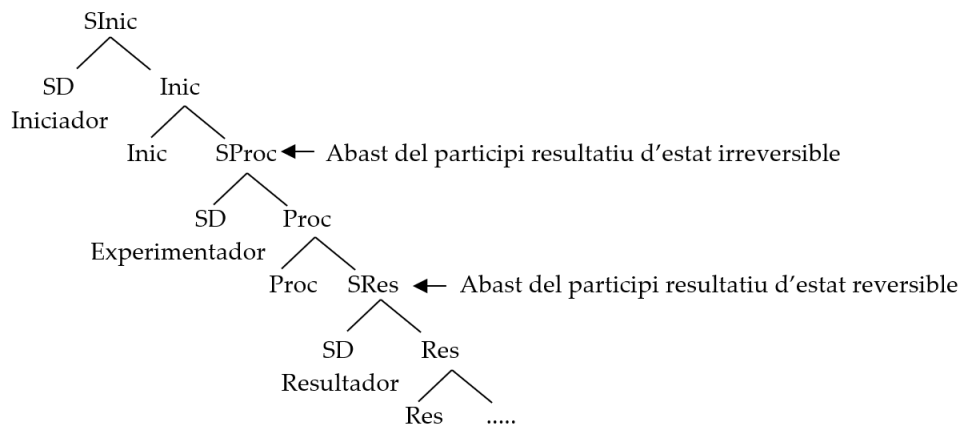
SInic

SD Iniciador

Inic

Inic

SProc

Abast del participi resultatiu d'estat irreversible

SD Experimentador

Proc

Proc

SRes

Abast del participi resultatiu d'estat reversible

SD Resultador

Res

Res

.....